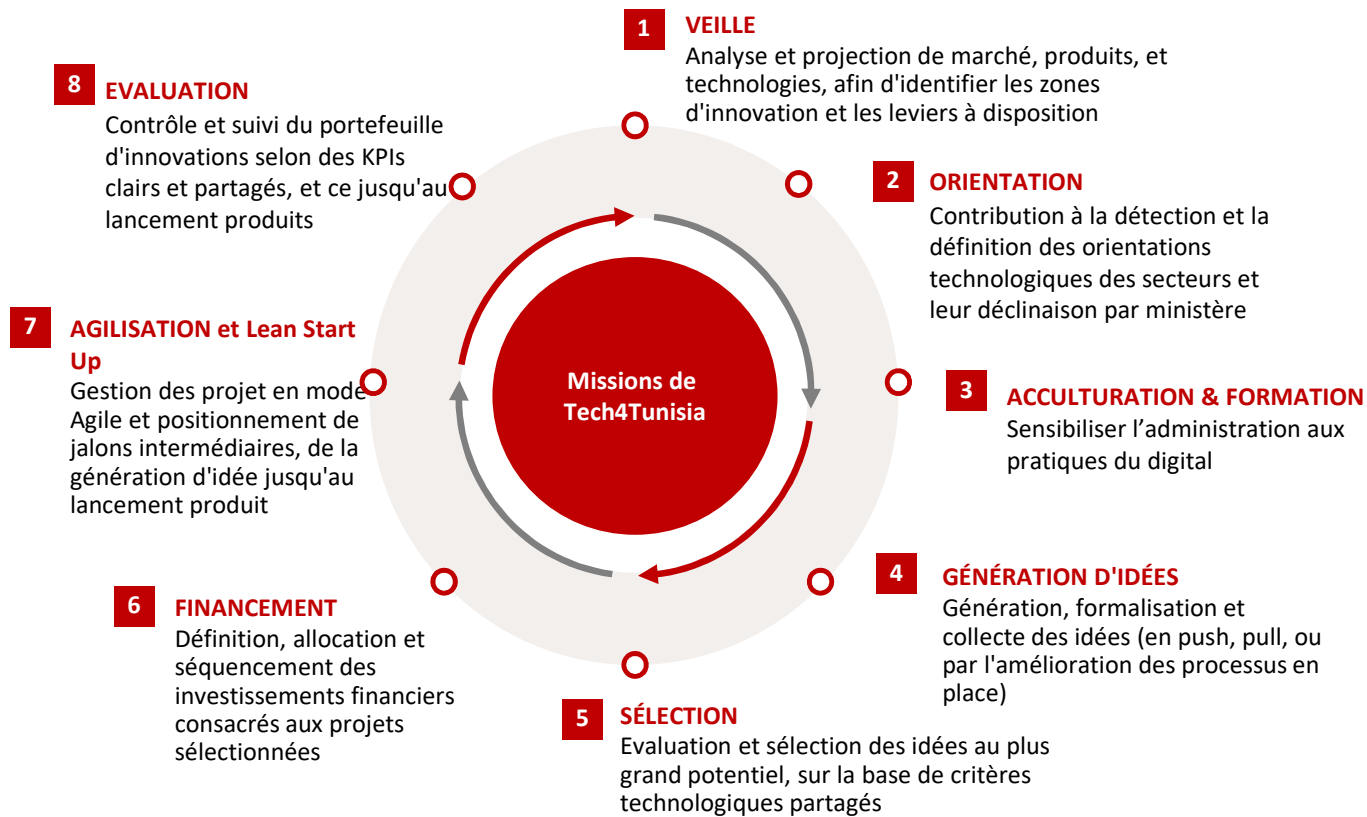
1 VEILLE
Analyse et projection de marché, produits, et technologies, afin d'identifier les zones d'innovation et les leviers à disposition

8 EVALUATION
Contrôle et suivi du portefeuille d'innovations selon des KPIs clairs et partagés, et ce jusqu'au lancement produits

2 ORIENTATION
Contribution à la détection et la définition des orientations technologiques des secteurs et leur déclinaison par ministère

7 AGILISATION et Lean Start Up
Gestion des projet en mode Agile et positionnement de jalons intermédiaires, de la génération d'idée jusqu'au lancement produit

Missions de Tech4Tunisia

3 ACCULTURATION & FORMATION
Sensibiliser l'administration aux pratiques du digital

4 GÉNÉRATION D'IDÉES
Génération, formalisation et collecte des idées (en push, pull, ou par l'amélioration des processus en place)

6 FINANCEMENT
Définition, allocation et séquencement des investissements financiers consacrés aux projets sélectionnées

5 SÉLECTION
Evaluation et sélection des idées au plus grand potentiel, sur la base de critères technologiques partagés